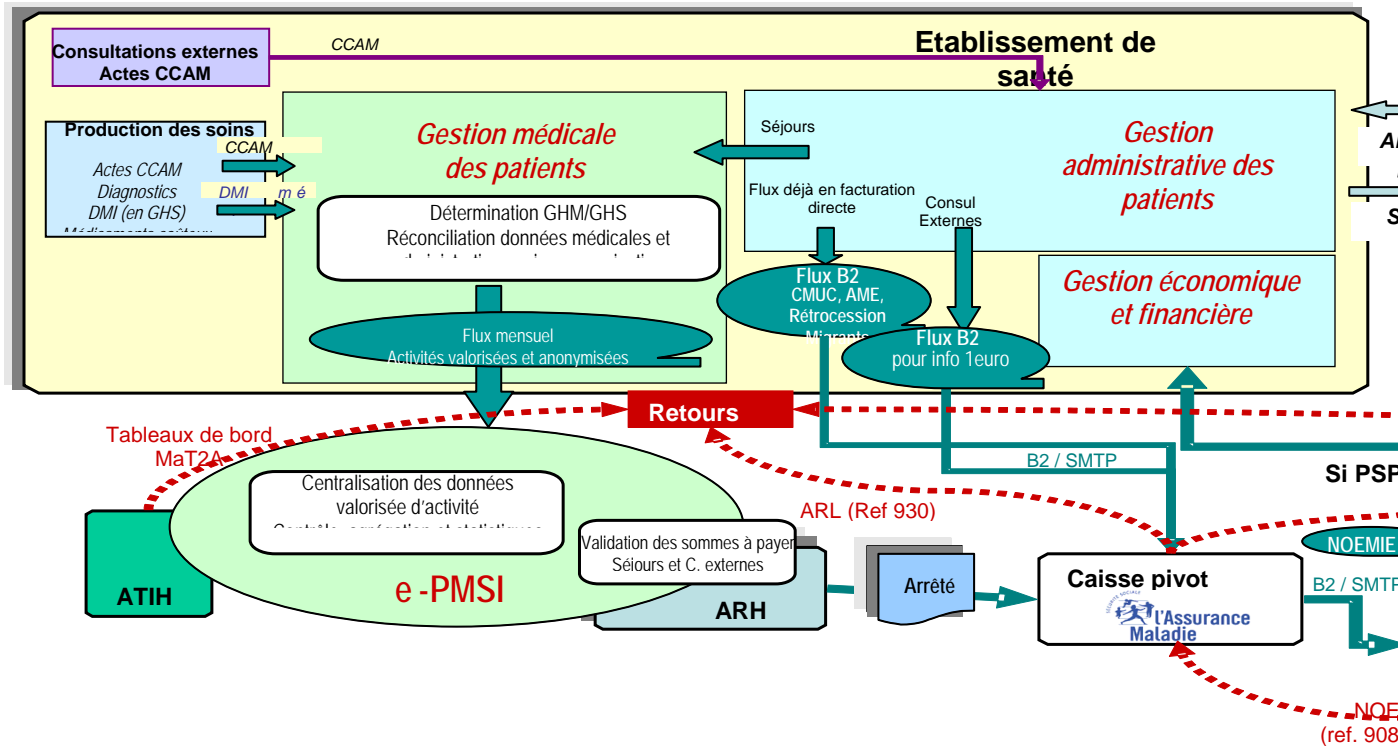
Consultations externes Actes CCAM

CCAM

Etablissement de santé

Production des soins

CCAM

Actes CCAM

Diagnostics

DMI m é

DMI (en GHS)

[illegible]

Gestion médicale des patients

Détermination GHM/GHS

Réconciliation données médicales et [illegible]

Séjours

Flux déjà en facturation directe

Consul Externes

Gestion administrative des patients

A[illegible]

S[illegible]

Flux B2 CMUC, AME, Rétrocession Migrants

Flux B2 pour info 1euro

Gestion économique et financière

Flux mensuel Activités valorisées et anonymisées

Retours

Tableaux de bord MaT2A

Centralisation des données valorisée d'activité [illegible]

ATIH

e -PMSI

Validation des sommes à payer Séjours et C. externes

ARH

ARL (Ref 930)

B2 / SMTP

Si PSP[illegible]

Arrêté

Caisse pivot

l'Assurance Maladie

NOEMIE

B2 / SMTP

NOE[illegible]

(ref. 908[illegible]